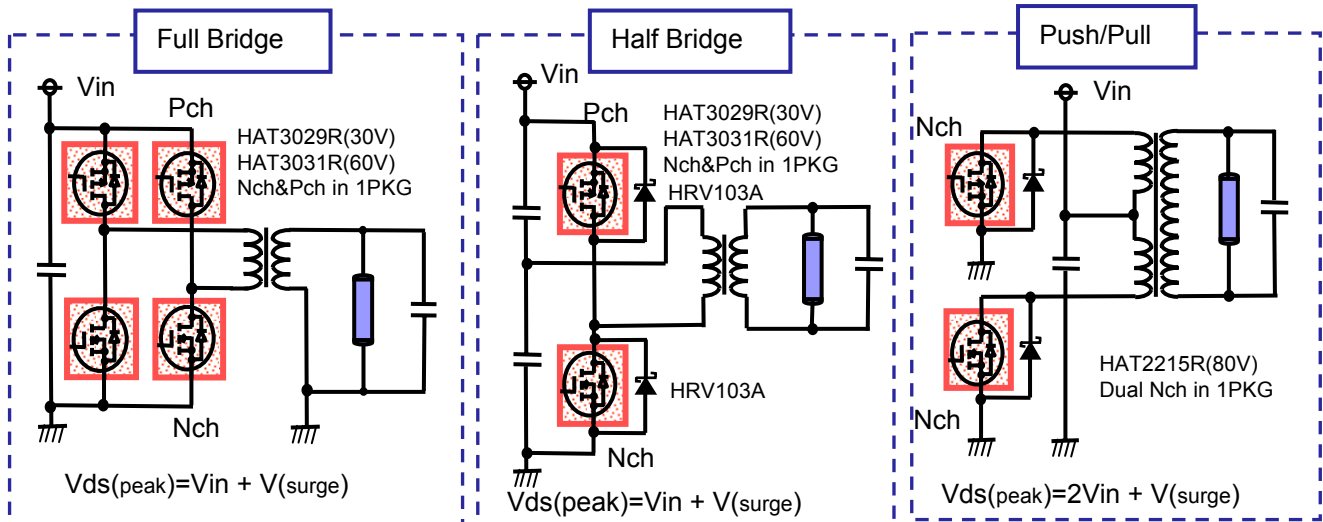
Full Bridge

Vin

Pch

HAT3029R(30V)
HAT3031R(60V)
Nch&Pch in 1PKG

Nch

Vds(peak)=Vin + V(surge)

Half Bridge

Vin

Pch

HAT3029R(30V)
HAT3031R(60V)
Nch&Pch in 1PKG
HRV103A

HRV103A

Nch

Vds(peak)=Vin + V(surge)

Push/Pull

Vin

Nch

HAT2215R(80V)
Dual Nch in 1PKG

Nch

Vds(peak)=2Vin + V(surge)